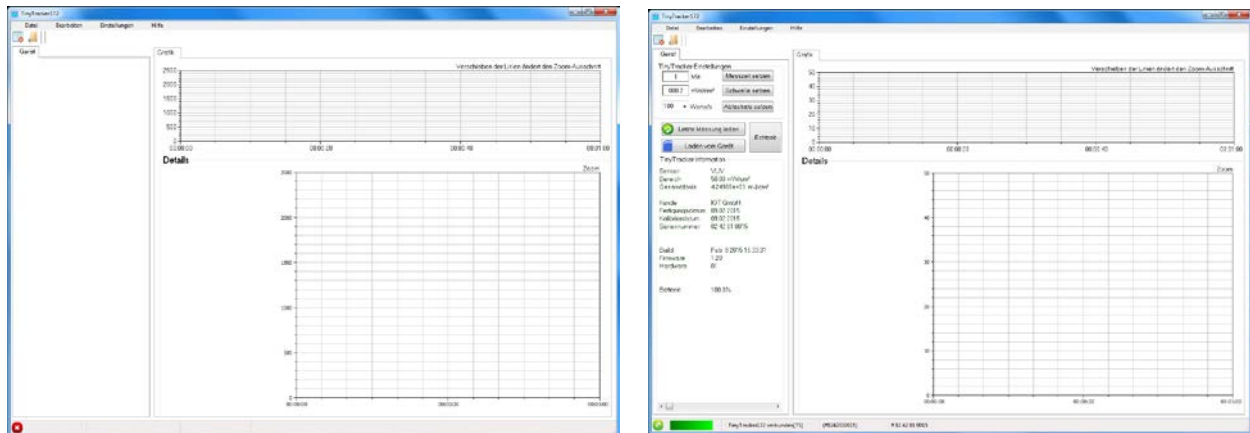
TinyTracker572
Datei Bearbeiten Einstellungen Hilfe
Gerät
Grafik
Verschieben der Linien ändert den Zoom-Ausschnitt
2500
2000
1500
1000
500
0
00:00:00 00:00:20 00:00:40 00:01:00
Details
Zoom
2500
2000
1500
1000
500
0
00:00:00 00:00:30 00:01:00

TinyTracker572
Datei Bearbeiten Einstellungen Hilfe
Gerät
TinyTracker Einstellungen
1 Min Messzeit setzen
800.7 mW/cm² Schwelle setzen
100 Wert/s Abtastrate setzen
Letzte Messung laden
Laden vom Gerät
Entleeren
TinyTracker Information
Sensor UV
Bereich 50.00 mW/cm²
Genauigkeit 4.24000e+01 mJ/cm²
Kunde IOT GmbH
Fertigungsdatum 09.02.2015
Kalibrierdatum 09.02.2015
Seriennummer 82 42 31 00 F5
Datum Feb 9 2015 11:33:31
Firmware 1.20
Hardware B
Batterie 100.0%
Grafik
Verschieben der Linien ändert den Zoom-Ausschnitt
50
40
30
20
10
0
00:00:00 00:00:20 00:00:40 00:01:00
Details
Zoom
50
40
30
20
10
0
00:00:00 00:00:30 00:01:00
TinyTracker572 verbunden(71) (RD82000005) 82 42 31 00 F5